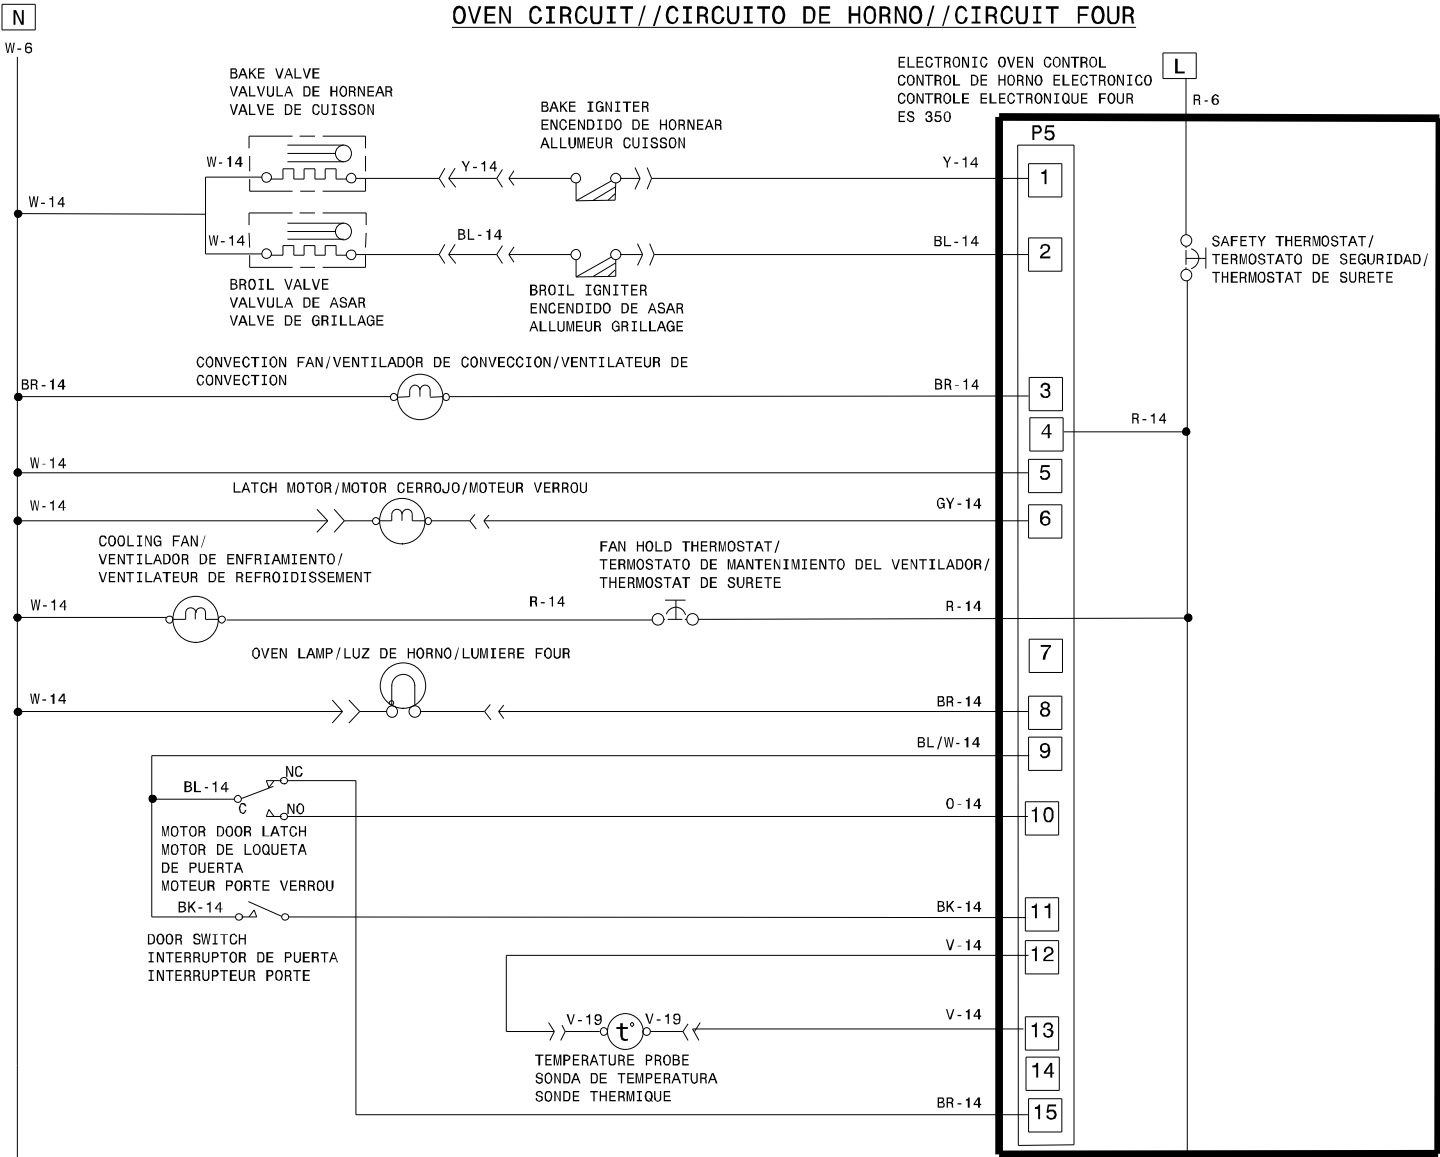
N

OVEN CIRCUIT//CIRCUITO DE HORNO//CIRCUIT FOUR

W-6

BAKE VALVE
VALVULA DE HORNEAR
VALVE DE CUISSON

BAKE IGNITER
ENCENDIDO DE HORNEAR
ALLUMEUR CUISSON

ELECTRONIC OVEN CONTROL
CONTROL DE HORNO ELECTRONICO
CONTROLE ELECTRONIQUE FOUR
ES 350

L

R-6

P5

W-14
Y-14
Y-14
1

W-14
W-14
BL-14
BL-14
2

SAFETY THERMOSTAT/
TERMOSTATO DE SEGURIDAD/
THERMOSTAT DE SURETE

BROIL VALVE
VALVULA DE ASAR
VALVE DE GRILLAGE

BROIL IGNITER
ENCENDIDO DE ASAR
ALLUMEUR GRILLAGE

CONVECTION FAN/VENTILADOR DE CONVECCION/VENTILATEUR DE CONVECTION

BR-14
BR-14
3

4
R-14

W-14
5

LATCH MOTOR/MOTOR CERROJO/MOTEUR VERROU
W-14
GY-14
6

COOLING FAN/
VENTILADOR DE ENFRIAMIENTO/
VENTILATEUR DE REFROIDISSEMENT

FAN HOLD THERMOSTAT/
TERMOSTATO DE MANTENIMIENTO DEL VENTILADOR/
THERMOSTAT DE SURETE

W-14
R-14
R-14

7

OVEN LAMP/LUZ DE HORNO/LUMIERE FOUR
W-14
BR-14
8

BL/W-14
9

BL-14
NC
C
NO
O-14
10

MOTOR DOOR LATCH
MOTOR DE LOQUETA
DE PUERTA
MOTEUR PORTE VERROU

BK-14
BK-14
11

DOOR SWITCH
INTERRUPTOR DE PUERTA
INTERRUPTEUR PORTE

V-14
12

V-19
t°
V-19
V-14
13

14

TEMPERATURE PROBE
SONDA DE TEMPERATURA
SONDE THERMIQUE

BR-14
15